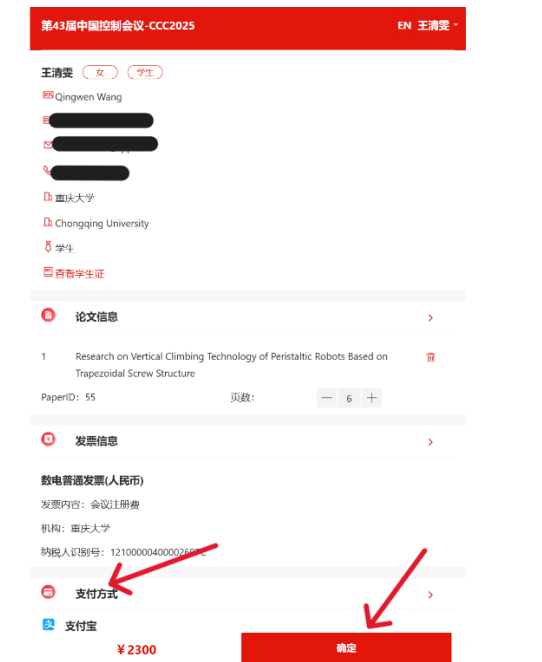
第43届中国控制会议-CCC2025

EN 王清雯

王清雯 女 学生

Qingwen Wang

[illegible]

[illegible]

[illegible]

重庆大学

Chongqing University

学生

查看学生证

论文信息

1 Research on Vertical Climbing Technology of Peristaltic Robots Based on Trapezoidal Screw Structure

PaperID: 55

页数: − 6 +

发票信息

数电普通发票(人民币)

发票内容: 会议注册费

机构: 重庆大学

纳税人识别号: 1210000040000260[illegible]

支付方式

支付宝

¥2300

确定